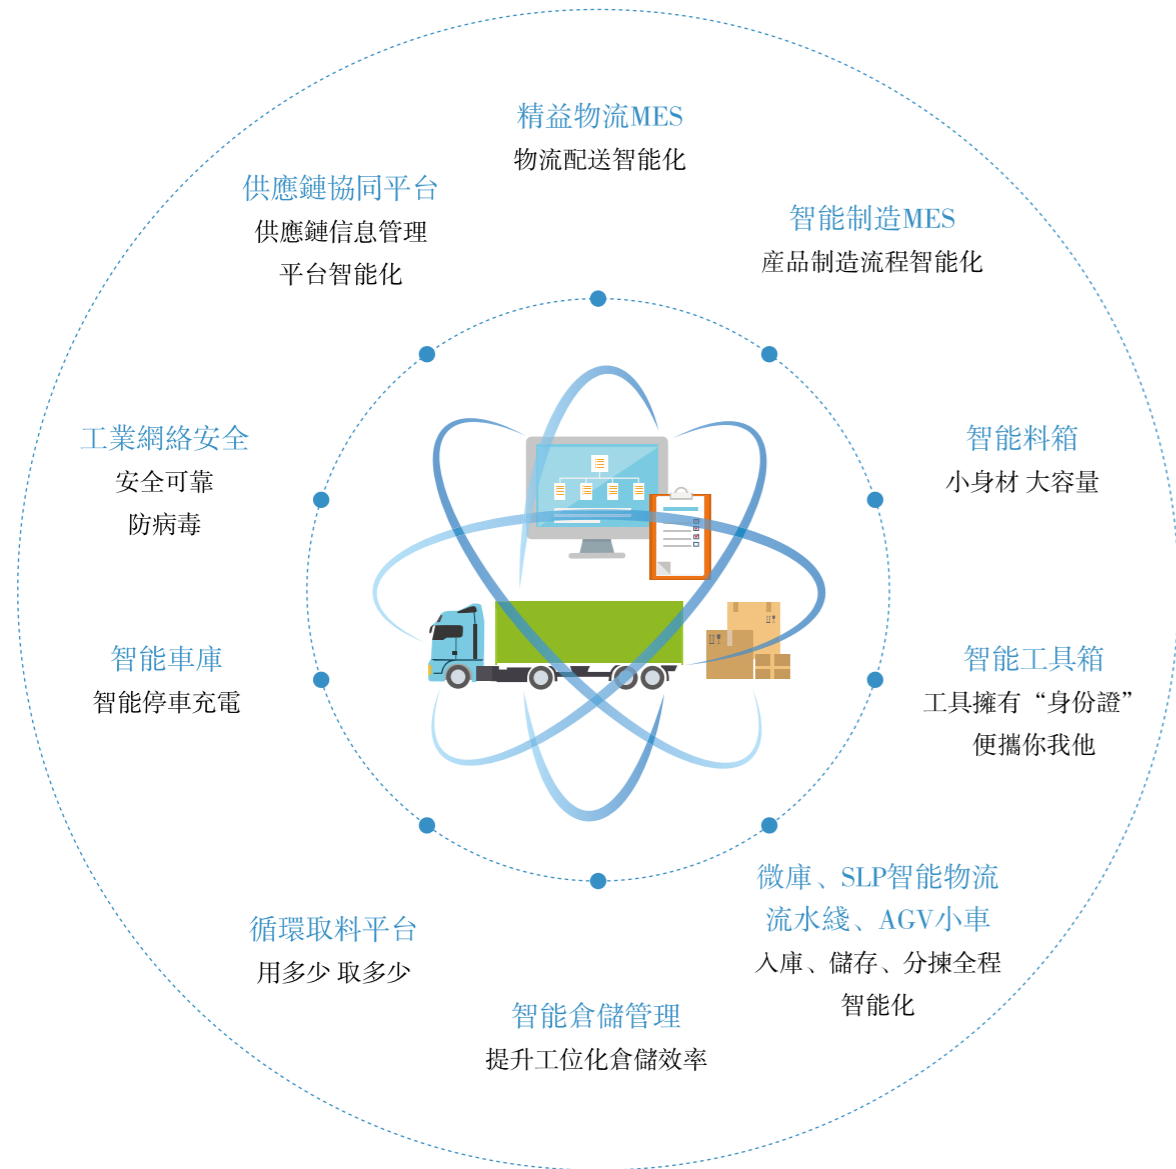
精益物流MES
物流配送智能化

供應鏈協同平台
供應鏈信息管理
平台智能化

智能制造MES
產品制造流程智能化

工業網絡安全
安全可靠
防病毒

智能料箱
小身材 大容量

智能車庫
智能停車充電

智能工具箱
工具擁有“身份證”
便攜你我他

微庫、SLP智能物流
流水綫、AGV小車
入庫、儲存、分揀全程
智能化

循環取料平台
用多少 取多少

智能倉儲管理
提升工位化倉儲效率